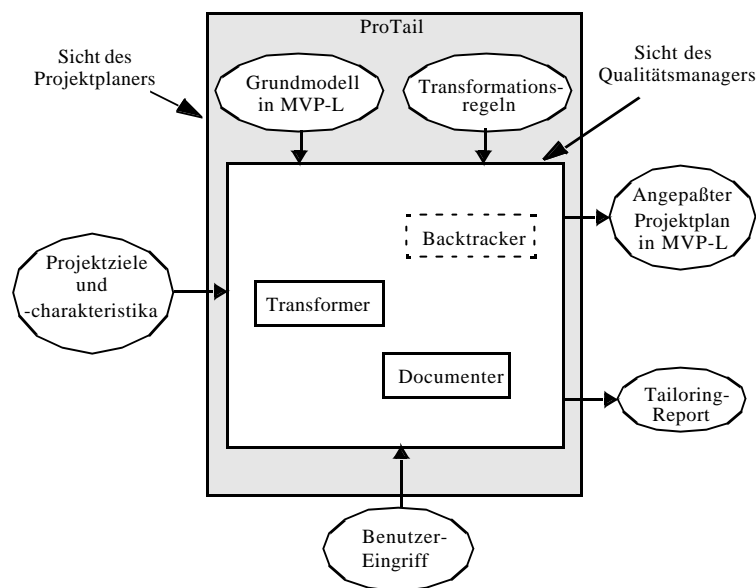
ProTail

Sicht des Projektplaners

Grundmodell in MVP-L

Transformationsregeln

Sicht des Qualitätsmanagers

Angepaßter Projektplan in MVP-L

Backtracker

Projektziele und -charakteristika

Transformer

Documenter

Tailoring-Report

Benutzer-Eingriff